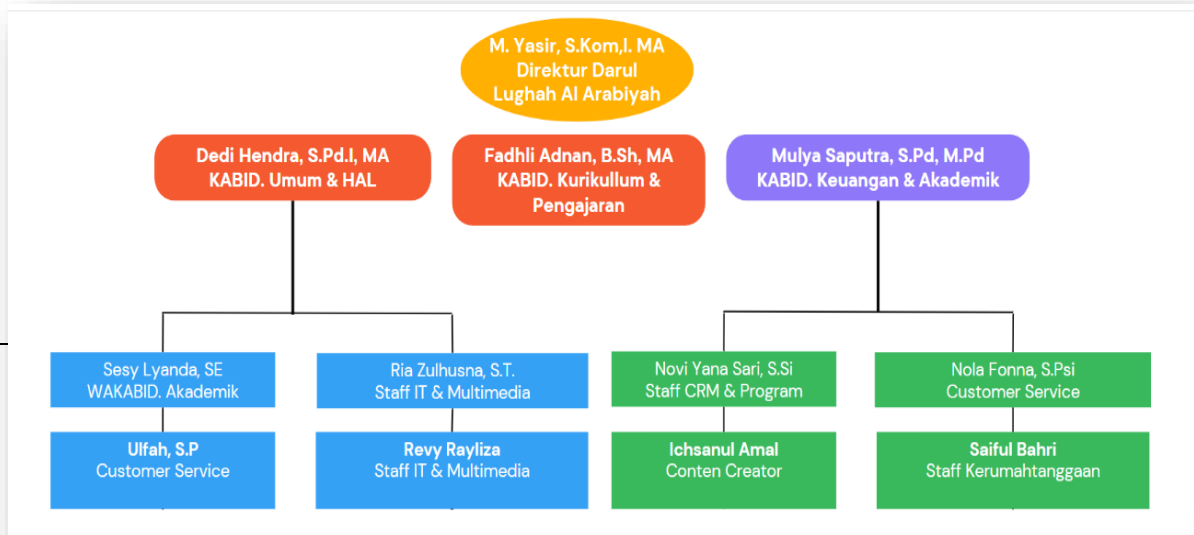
M. Yasir, S.Kom,I. MA
Direktur Darul
Lughah Al Arabiyah

Dedi Hendra, S.Pd.I, MA
KABID. Umum & HAL

Fadhli Adnan, B.Sh, MA
KABID. Kurikullum & Pengajaran

Mulya Saputra, S.Pd, M.Pd
KABID. Keuangan & Akademik

Sesy Lyanda, SE
WAKABID. Akademik

Ria Zulhusna, S.T.
Staff IT & Multimedia

Novi Yana Sari, S.Si
Staff CRM & Program

Nola Fonna, S.Psi
Customer Service

Ulfah, S.P
Customer Service

Revy Rayliza
Staff IT & Multimedia

Ichsanul Amal
Conten Creator

Saiful Bahri
Staff Kerumahtanggaan